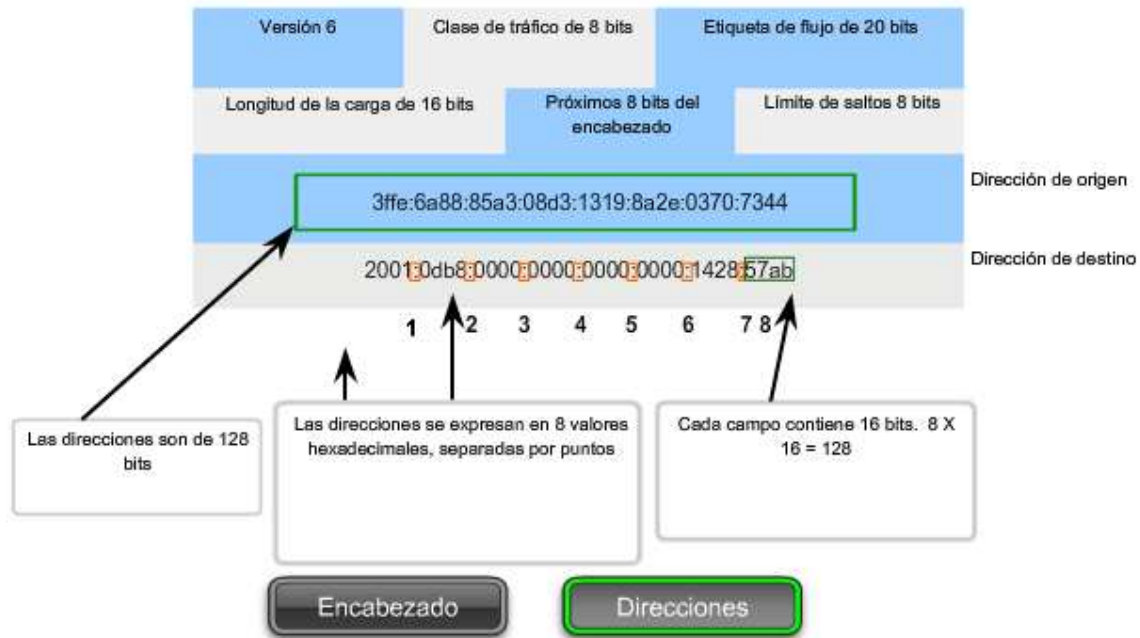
| Versión 6 | Clase de tráfico de 8 bits | Etiqueta de flujo de 20 bits |
|---|---|---|
| Longitud de la carga de 16 bits | Próximos 8 bits del encabezado | Límite de saltos 8 bits |

3ffe:6a88:85a3:08d3:1319:8a2e:0370:7344

Dirección de origen

2001:0db8:0000:0000:0000:0000:1428:57ab

Dirección de destino

1 2 3 4 5 6 7 8

Las direcciones son de 128 bits

Las direcciones se expresan en 8 valores hexadecimales, separadas por puntos

Cada campo contiene 16 bits. 8 X 16 = 128

Encabezado

Direcciones